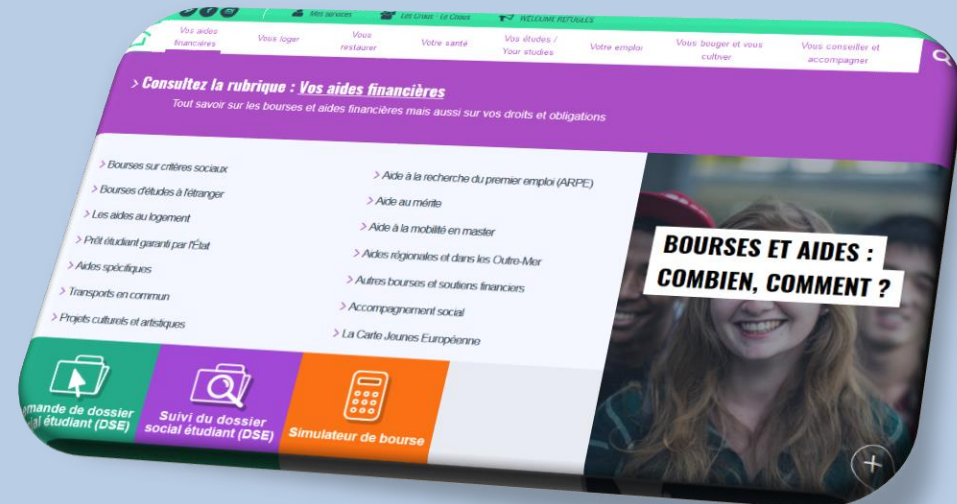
Mes services   Les Crous · Le Cnous   WELCOME REFUGEES

Vos aides financières   Vous loger   Vous restaurer   Votre santé   Vos études / Your studies   Votre emploi   Vous bouger et vous cultiver   Vous conseiller et accompagner

> Consultez la rubrique : Vos aides financières
Tout savoir sur les bourses et aides financières mais aussi sur vos droits et obligations

> Bourses sur critères sociaux
> Bourses d'études à l'étranger
> Les aides au logement
> Prêt étudiant garanti par l'État
> Aides spécifiques
> Transports en commun
> Projets culturels et artistiques

> Aide à la recherche du premier emploi (ARPE)
> Aide au mérite
> Aide à la mobilité en master
> Aides régionales et dans les Outre-Mer
> Autres bourses et soutiens financiers
> Accompagnement social
> La Carte Jeunes Européenne

BOURSES ET AIDES : COMBIEN, COMMENT ?

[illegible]emande de dossier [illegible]al étudiant (DSE)

Suivi du dossier social étudiant (DSE)

Simulateur de bourse